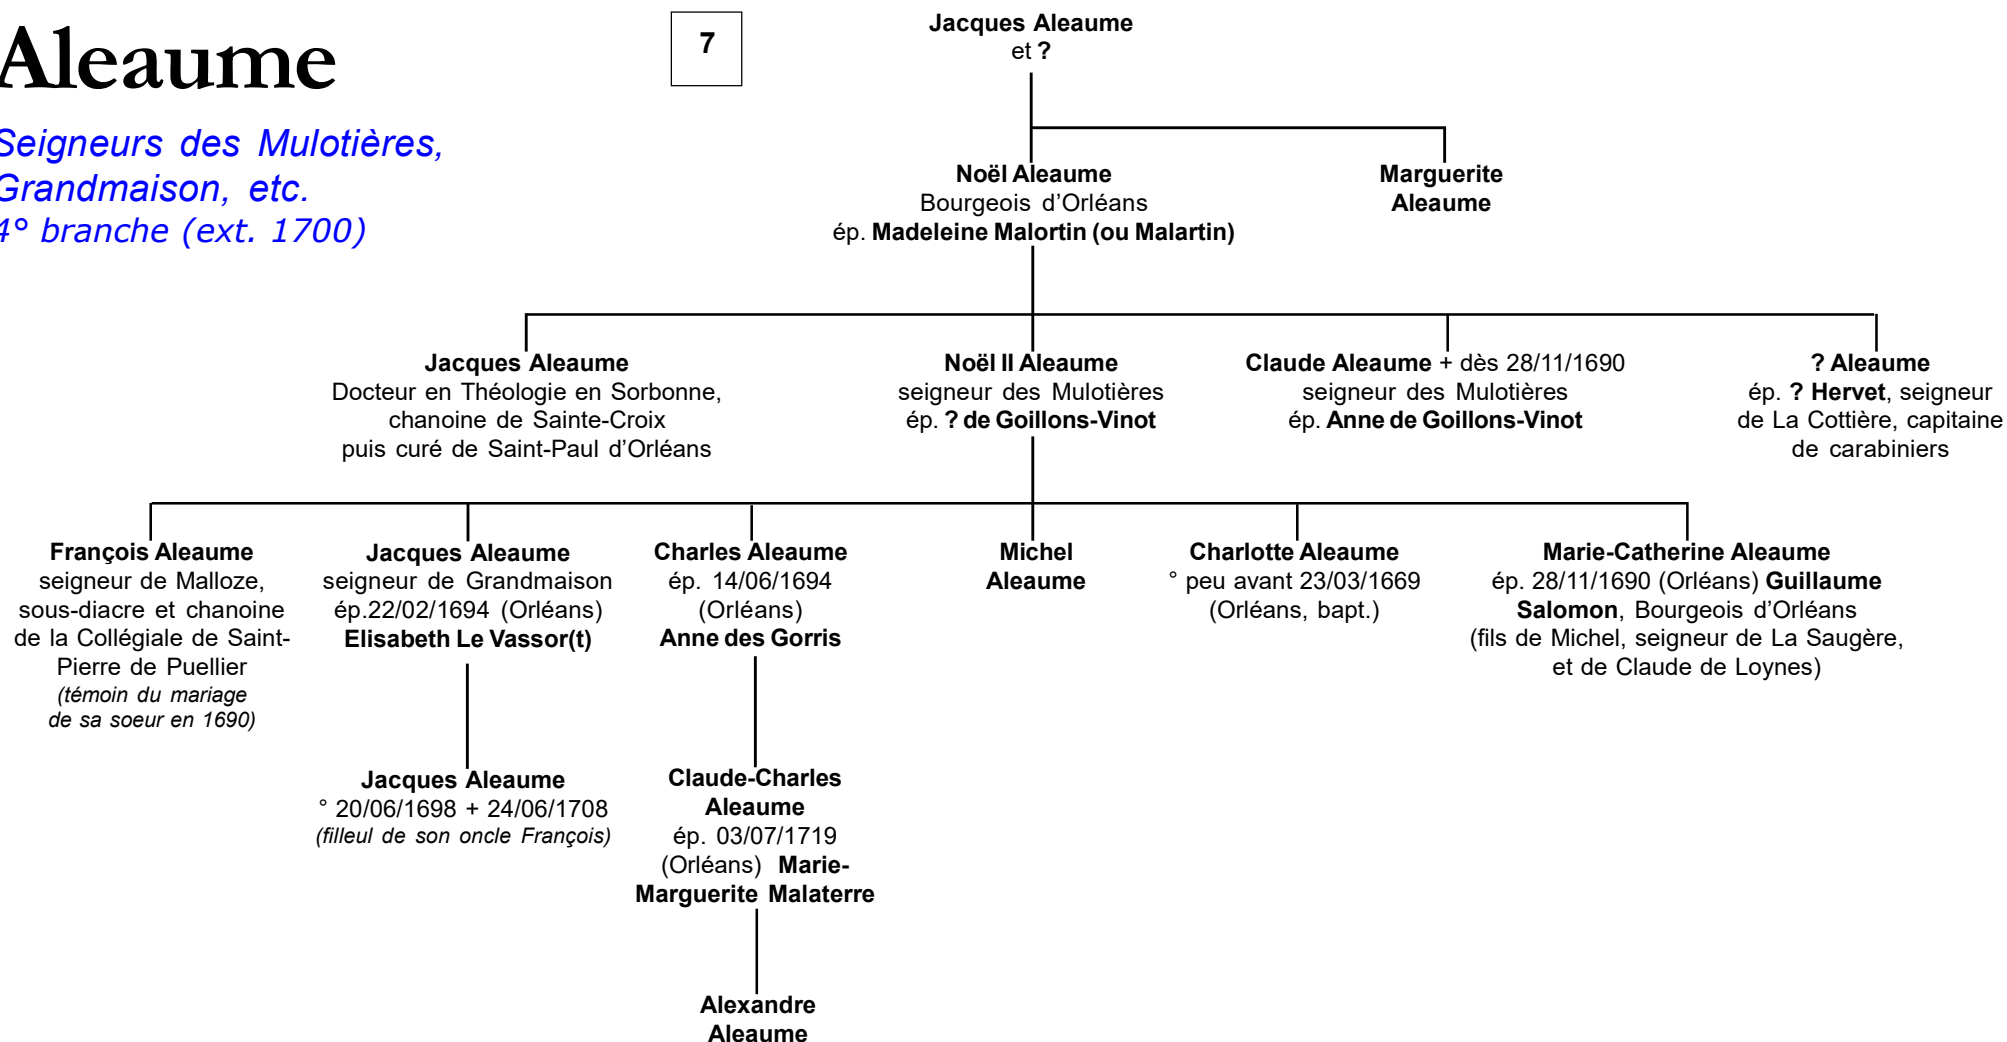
Aleaume

Seigneurs des Mulotières, Grandmaison, etc.
4° branche (ext. 1700)

7

Jacques Aleaume
et ?

Noël Aleaume
Bourgeois d'Orléans
ép. Madeleine Malortin (ou Malartin)

Marguerite Aleaume

Jacques Aleaume
Docteur en Théologie en Sorbonne, chanoine de Sainte-Croix puis curé de Saint-Paul d'Orléans

Noël II Aleaume
seigneur des Mulotières
ép. ? de Goillons-Vinot

Claude Aleaume + dès 28/11/1690
seigneur des Mulotières
ép. Anne de Goillons-Vinot

? Aleaume
ép. ? Hervet, seigneur de La Cottière, capitaine de carabiniers

François Aleaume
seigneur de Malloze, sous-diacre et chanoine de la Collégiale de Saint-Pierre de Puellier
(témoin du mariage de sa soeur en 1690)

Jacques Aleaume
seigneur de Grandmaison
ép.22/02/1694 (Orléans)
Elisabeth Le Vassor(t)

Charles Aleaume
ép. 14/06/1694 (Orléans)
Anne des Gorris

Michel Aleaume

Charlotte Aleaume
° peu avant 23/03/1669 (Orléans, bapt.)

Marie-Catherine Aleaume
ép. 28/11/1690 (Orléans) Guillaume Salomon, Bourgeois d'Orléans (fils de Michel, seigneur de La Saugère, et de Claude de Loynes)

Jacques Aleaume
° 20/06/1698 + 24/06/1708
(filleul de son oncle François)

Claude-Charles Aleaume
ép. 03/07/1719 (Orléans) Marie-Marguerite Malaterre

Alexandre Aleaume